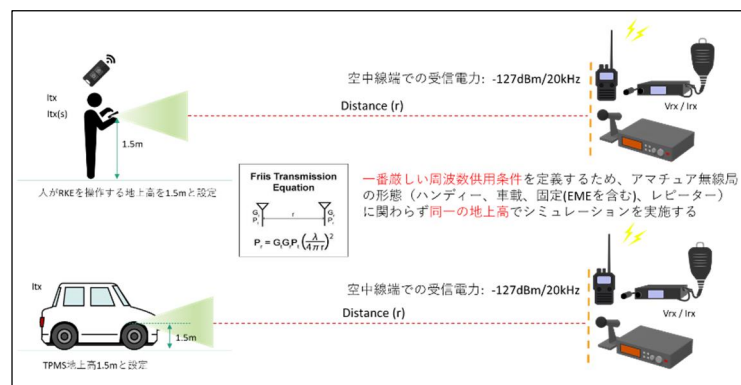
Itx
Itx(s)

1.5m

人がRKEを操作する地上高を1.5mと設定

空中線端での受信電力: -127dBm/20kHz

Distance (r)

Vrx / Irx

Friis Transmission Equation

$G_t$ $P_t$ r $G_r$ $P_r$

$P_r = G_t G_r P_t \left(\frac{\lambda}{4\pi r}\right)^2$

一番厳しい周波数供用条件を定義するため、アマチュア無線局の形態（ハンディー、車載、固定(EMEを含む)、レピーター）に関わらず同一の地上高でシミュレーションを実施する

Itx

1.5m

TPMS地上高1.5mと設定

空中線端での受信電力: -127dBm/20kHz

Distance (r)

Vrx / Irx